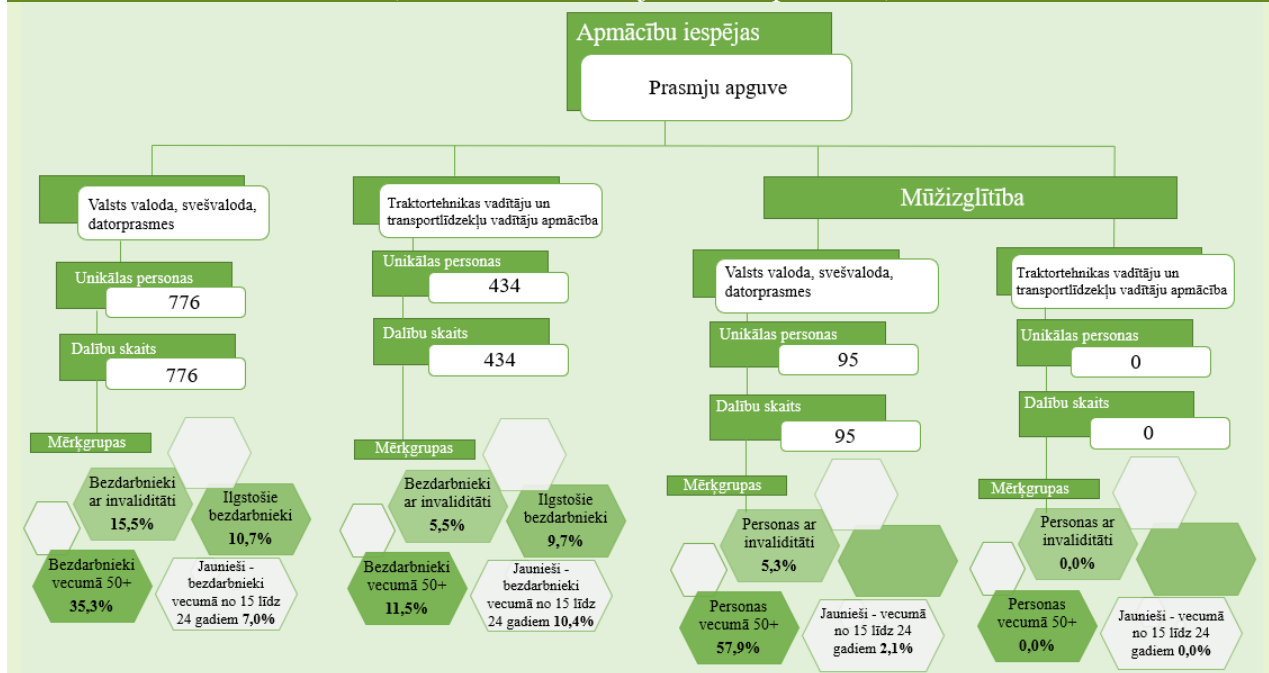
Apmācību iespējas

Prasmju apguve

Valsts valoda, svešvaloda, datorprasmes

Unikālas personas
776

Dalību skaits
776

Mērķgrupas

Bezdarbnieki ar invaliditāti
15,5%

Ilgstošie bezdarbnieki
10,7%

Bezdarbnieki vecumā 50+
35,3%

Jaunieši - bezdarbnieki vecumā no 15 līdz 24 gadiem 7,0%

Traktortehnikas vadītāju un transportlīdzekļu vadītāju apmācība

Unikālas personas
434

Dalību skaits
434

Mērķgrupas

Bezdarbnieki ar invaliditāti
5,5%

Ilgstošie bezdarbnieki
9,7%

Bezdarbnieki vecumā 50+
11,5%

Jaunieši - bezdarbnieki vecumā no 15 līdz 24 gadiem 10,4%

Mūžizglītība

Valsts valoda, svešvaloda, datorprasmes

Unikālas personas
95

Dalību skaits
95

Mērķgrupas

Personas ar invaliditāti
5,3%

Personas vecumā 50+
57,9%

Jaunieši - vecumā no 15 līdz 24 gadiem 2,1%

Traktortehnikas vadītāju un transportlīdzekļu vadītāju apmācība

Unikālas personas
0

Dalību skaits
0

Mērķgrupas

Personas ar invaliditāti
0,0%

Personas vecumā 50+
0,0%

Jaunieši - vecumā no 15 līdz 24 gadiem 0,0%